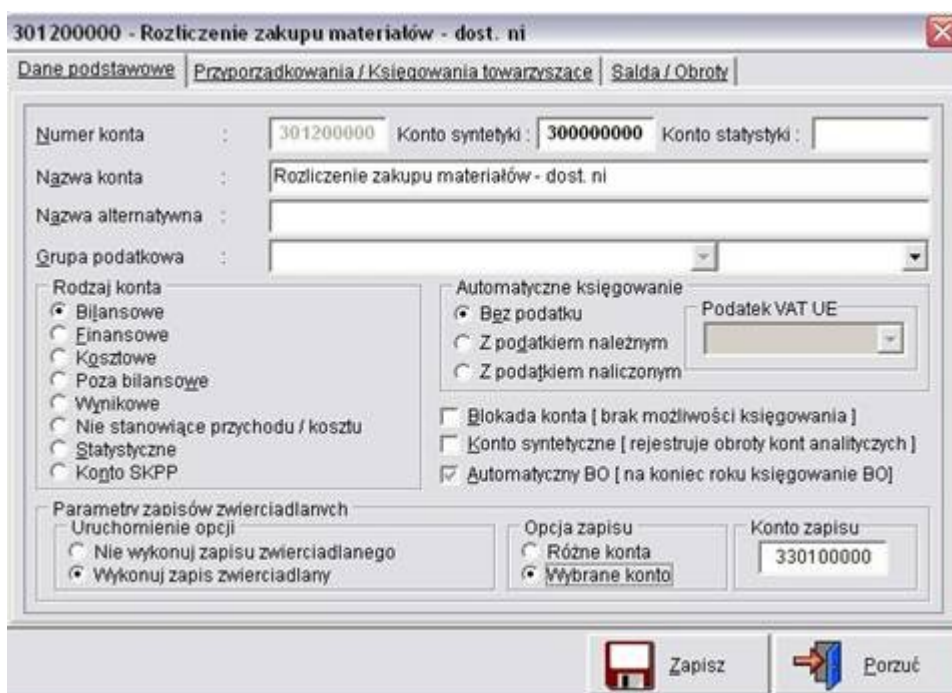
301200000 - Rozliczenie zakupu materiałów - dost. ni

Dane podstawowe | Przyporządkowania / Księgowania towarzyszące | Salda / Obroty

Numer konta : 301200000 Konto syntetyki : 300000000 Konto statystyki :

Nazwa konta : Rozliczenie zakupu materiałów - dost. ni

Nazwa alternatywna :

Grupa podatkowa :

Rodzaj konta
Bilansowe
Finansowe
Kosztowe
Poza bilansowe
Wynikowe
Nie stanowiące przychodu / kosztu
Statystyczne
Konto SKPP

Automatyczne księgowanie
Bez podatku
Z podatkiem należnym
Z podatkiem naliczonym

Podatek VAT UE

Blokada konta [ brak możliwości księgowania ]
Konto syntetyczne [ rejestruje obroty kont analitycznych ]
Automatyczny BO [ na koniec roku księgowanie BO]

Parametry zapisów zwierciadlanych
Uruchomienie opcji
Nie wykonuj zapisu zwierciadlanego
Wykonuj zapis zwierciadlany

Opcja zapisu
Różne konta
Wybrane konto

Konto zapisu
330100000

Zapisz
Porzuć